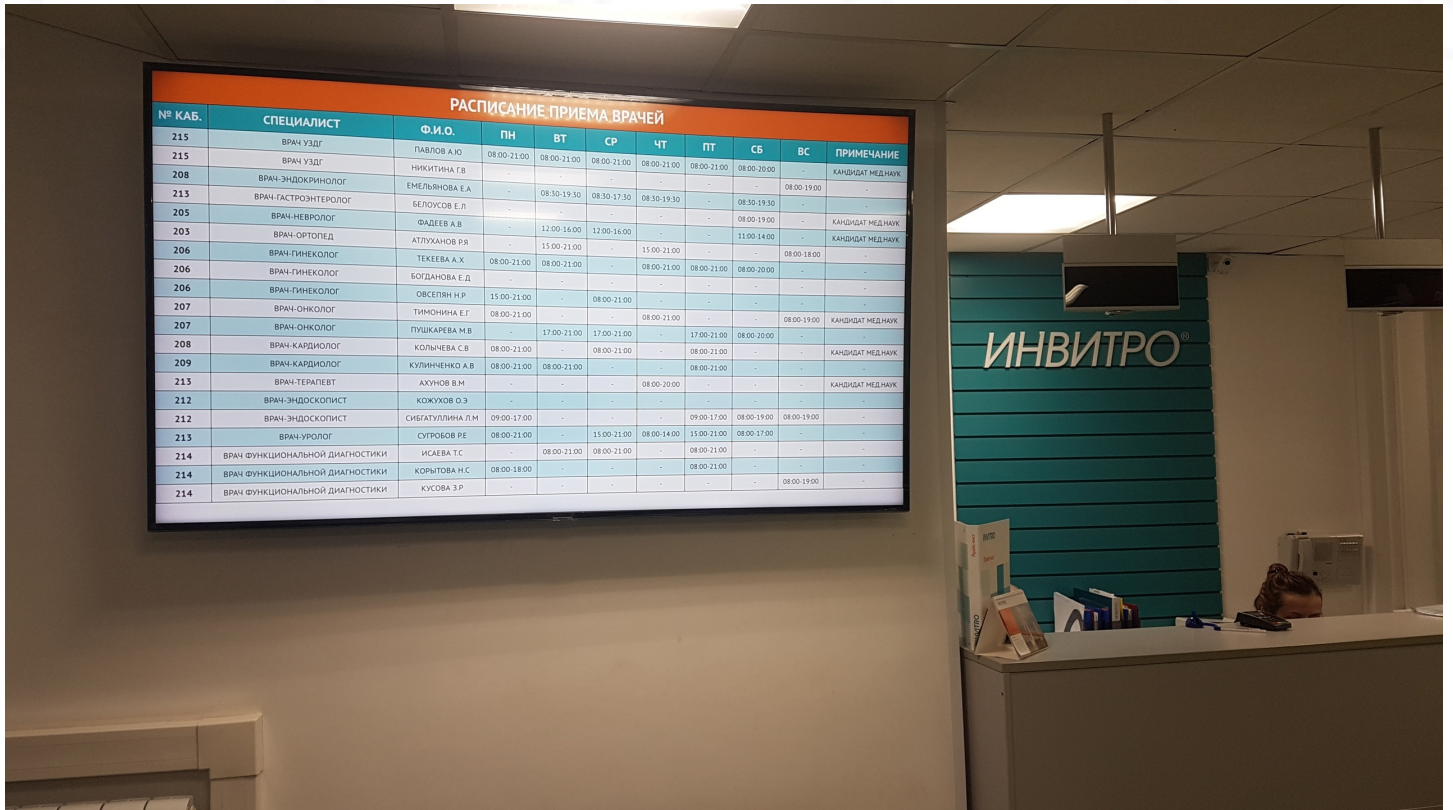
РАСПИСАНИЕ ПРИЕМА ВРАЧЕЙ

| № КАБ. | СПЕЦИАЛИСТ | Ф.И.О. | ПН | ВТ | СР | ЧТ | ПТ | СБ | ВС | ПРИМЕЧАНИЕ |
|---|---|---|---|---|---|---|---|---|---|---|
| 215 | ВРАЧ УЗДГ | ПАВЛОВ А.Ю | - | - | - | - | - | - | - | - |
| 215 | ВРАЧ УЗДГ | НИКИТИНА Г.В | 08:00-21:00 | 08:00-21:00 | 08:00-21:00 | 08:00-21:00 | 08:00-21:00 | 08:00-20:00 | - | - |
| 208 | ВРАЧ-ЭНДОКРИНОЛОГ | ЕМЕЛЬЯНОВА Е.А | - | - | - | - | - | - | - | КАНДИДАТ МЕД.НАУК |
| 213 | ВРАЧ-ГАСТРОЭНТЕРОЛОГ | БЕЛОУСОВ Е.Л | - | 08:30-19:30 | 08:30-17:30 | 08:30-19:30 | - | - | 08:00-19:00 | - |
| 205 | ВРАЧ-НЕВРОЛОГ | ФАДЕЕВ А.В | - | - | - | - | - | 08:30-19:30 | - | - |
| 203 | ВРАЧ-ОРТОПЕД | АТЛУХАНОВ Р.Я | - | 12:00-16:00 | 12:00-16:00 | - | - | 08:00-19:00 | - | КАНДИДАТ МЕД.НАУК |
| 206 | ВРАЧ-ГИНЕКОЛОГ | ТЕКЕЕВА А.Х | - | 15:00-21:00 | - | 15:00-21:00 | - | 11:00-14:00 | - | КАНДИДАТ МЕД.НАУК |
| 206 | ВРАЧ-ГИНЕКОЛОГ | БОГДАНОВА Е.Д | 08:00-21:00 | 08:00-21:00 | - | 08:00-21:00 | 08:00-21:00 | 08:00-20:00 | 08:00-18:00 | - |
| 206 | ВРАЧ-ГИНЕКОЛОГ | ОВСЕПЯН Н.Р | - | - | - | - | - | - | - | - |
| 207 | ВРАЧ-ОНКОЛОГ | ТИМОНИНА Е.Г | 15:00-21:00 | - | 08:00-21:00 | - | - | - | - | - |
| 207 | ВРАЧ-ОНКОЛОГ | ПУШКАРЕВА М.В | 08:00-21:00 | - | - | 08:00-21:00 | - | - | - | - |
| 208 | ВРАЧ-КАРДИОЛОГ | КОЛЫЧЕВА С.В | - | 17:00-21:00 | 17:00-21:00 | - | 17:00-21:00 | 08:00-20:00 | 08:00-19:00 | КАНДИДАТ МЕД.НАУК |
| 209 | ВРАЧ-КАРДИОЛОГ | КУЛИНЧЕНКО А.В | 08:00-21:00 | - | 08:00-21:00 | - | 08:00-21:00 | - | - | КАНДИДАТ МЕД.НАУК |
| 213 | ВРАЧ-ТЕРАПЕВТ | АХУНОВ В.М | 08:00-21:00 | 08:00-21:00 | - | - | 08:00-21:00 | - | - | - |
| 212 | ВРАЧ-ЭНДОСКОПИСТ | КОЖУХОВ О.Э | - | - | - | 08:00-20:00 | - | - | - | КАНДИДАТ МЕД.НАУК |
| 212 | ВРАЧ-ЭНДОСКОПИСТ | СИБГАТУЛЛИНА Л.М | 09:00-17:00 | - | - | - | 09:00-17:00 | 08:00-19:00 | 08:00-19:00 | - |
| 213 | ВРАЧ-УРОЛОГ | СУГРОБОВ Р.Е | 08:00-21:00 | - | 15:00-21:00 | 08:00-14:00 | 15:00-21:00 | 08:00-17:00 | - | - |
| 214 | ВРАЧ ФУНКЦИОНАЛЬНОЙ ДИАГНОСТИКИ | ИСАЕВА Т.С | - | 08:00-21:00 | 08:00-21:00 | - | 08:00-21:00 | - | - | - |
| 214 | ВРАЧ ФУНКЦИОНАЛЬНОЙ ДИАГНОСТИКИ | КОРЫТОВА Н.С | 08:00-18:00 | - | - | - | 08:00-21:00 | - | - | - |
| 214 | ВРАЧ ФУНКЦИОНАЛЬНОЙ ДИАГНОСТИКИ | КУСОВА З.Р | - | - | - | - | - | - | 08:00-19:00 | - |

ИНВИТРО®